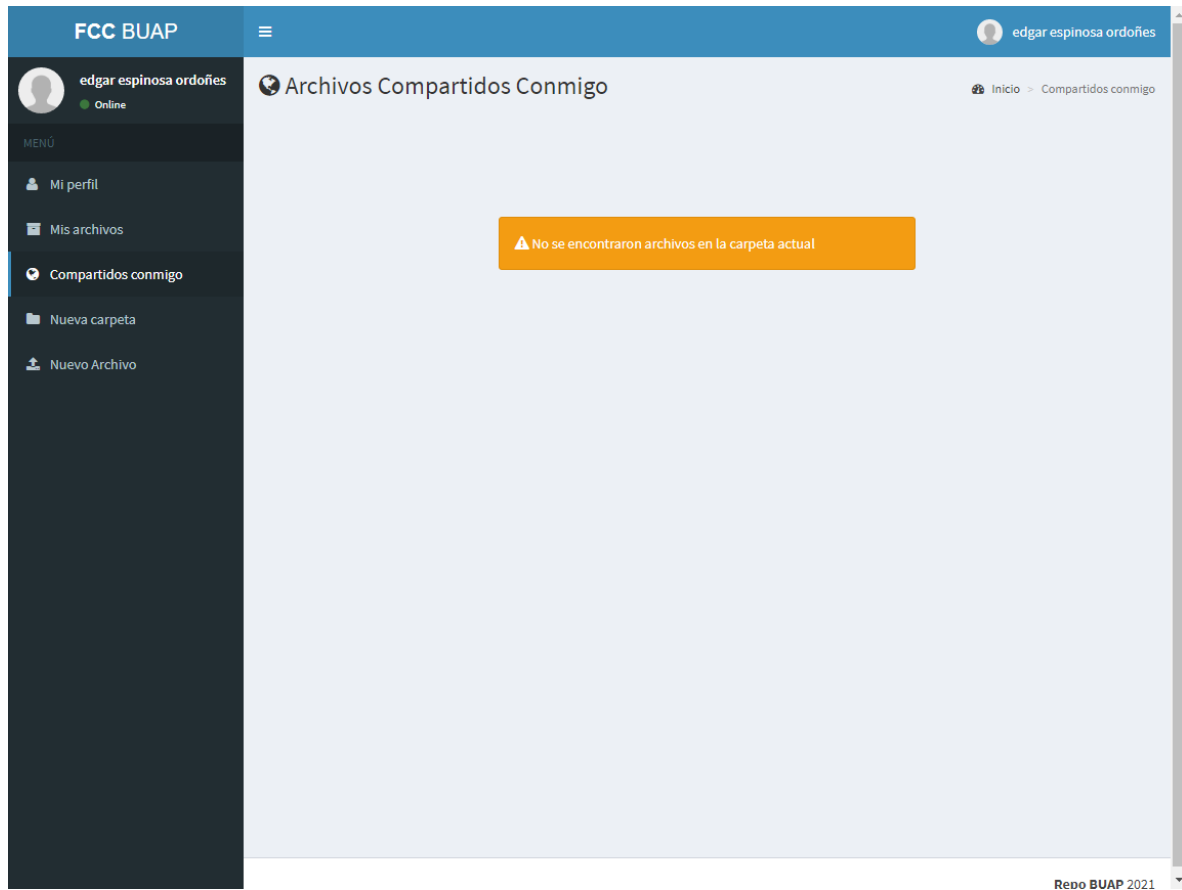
FCC BUAP

edgar espinosa ordoñes

edgar espinosa ordoñes
Online

MENÚ

Mi perfil

Mis archivos

Compartidos conmigo

Nueva carpeta

Nuevo Archivo

Archivos Compartidos Conmigo

Inicio > Compartidos conmigo

No se encontraron archivos en la carpeta actual

Repo BUAP 2021